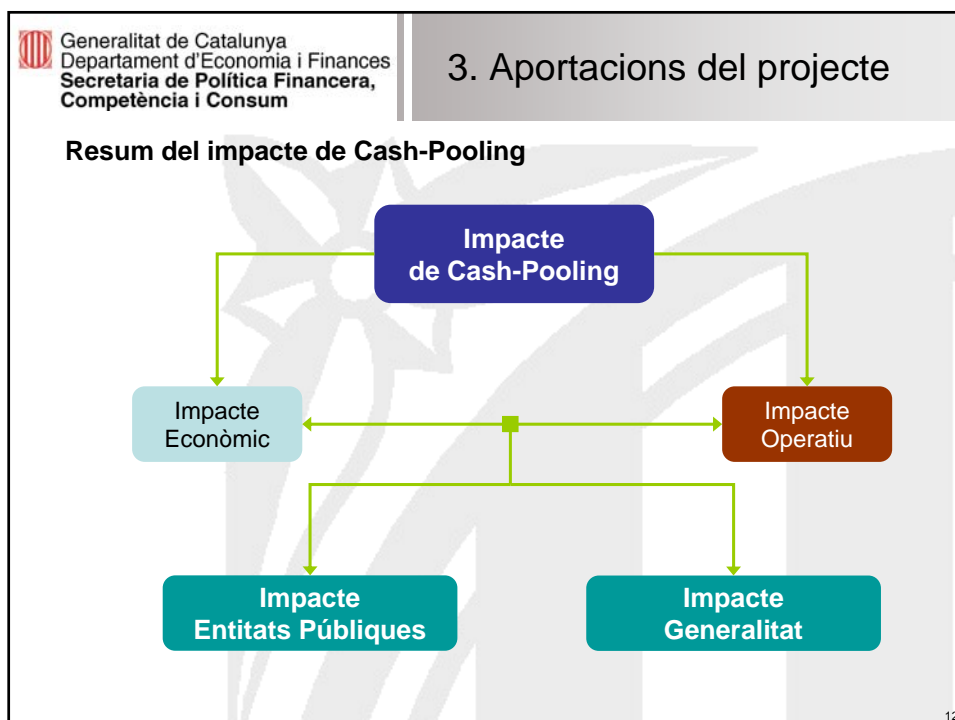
Generalitat de Catalunya
Departament d'Economia i Finances
Secretaria de Política Financera, Competència i Consum

3. Aportacions del projecte

Resum del impacte de Cash-Pooling

Impacte de Cash-Pooling

Impacte Econòmic

Impacte Operatiu

Impacte Entitats Públiques

Impacte Generalitat

12